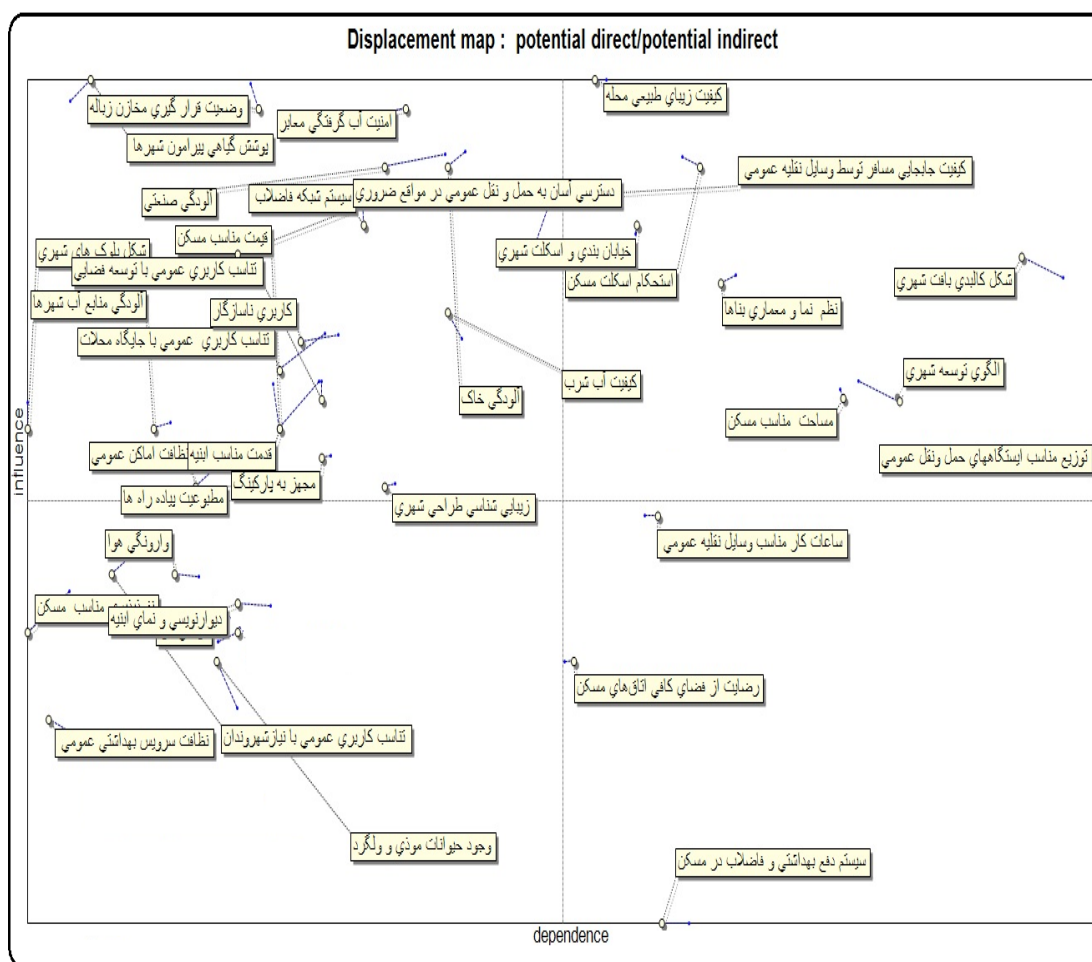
Displacement map : potential direct/potential indirect

كيفيت زيباي طبيعي محله
وضعيت قرار گيري مخازن زباله
امنيت آب گرفتگي معابر
پوشش گياهي پيرامون شهرها
كيفيت جابجايي مسافر توسط وسايل نقليه عمومي
آلودگي صنعتي
دسترسي آسان به حمل و نقل عمومي در مواقع ضروري
سيستم شبكه فاضلاب
قيمت مناسب مسكن
شكل بلوك هاي شهري
خيابان بندي و اسكلت شهري
تناسب كاربري عمومي با توسعه فضايي
استحكام اسكلت مسكن
شكل كالبدي بافت شهري
آلودگي منابع آب شهرها
كاربري ناسازگار
نظم نما و معماري بناها
تناسب كاربري عمومي با جايگاه محلات
كيفيت آب شرب
الگوي توسعه شهري
آلودگي خاك
مساحت مناسب مسكن
influence
قدمت مناسب ابنيه
نظافت اماكن عمومي
توزيع مناسب ايستگاههاي حمل ونقل عمومي
مجهز به پاركينگ
مطبوعيت پياده راه ها
زيبايي شناسي طراحي شهري
ساعات كار مناسب وسايل نقليه عمومي
وارونگي هوا
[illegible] مناسب مسكن
ديوارنويسي و نماي ابنيه
رضايت از فضاي كافي اتاق‌هاي مسكن
نظافت سرويس بهداشتي عمومي
تناسب كاربري عمومي با نيازشهروندان
وجود حيوانات موذي و ولگرد
سيستم دفع بهداشتي و فاضلاب در مسكن
dependence